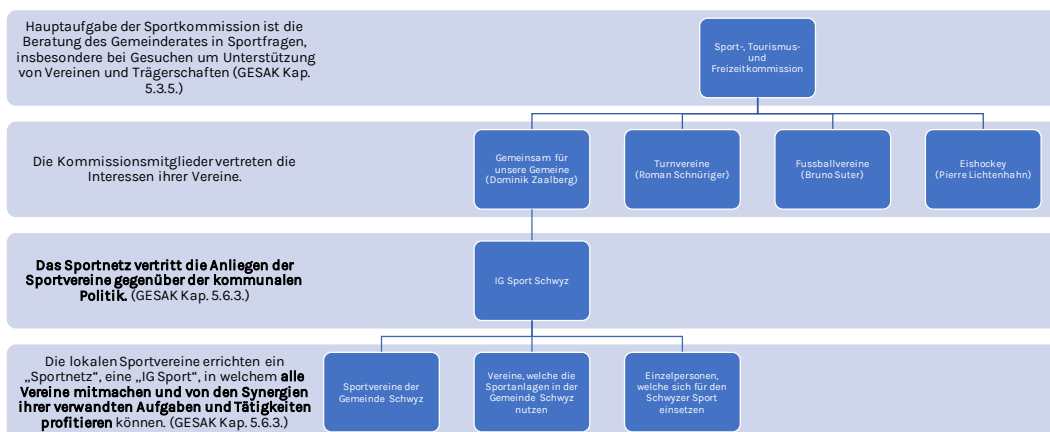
Hauptaufgabe der Sportkommission ist die Beratung des Gemeinderates in Sportfragen, insbesondere bei Gesuchen um Unterstützung von Vereinen und Trägerschaften (GESAK Kap. 5.3.5.)

Sport-, Tourismus- und Freizeitkommission

Die Kommissionsmitglieder vertreten die Interessen ihrer Vereine.

Gemeinsam für unsere Gemeine (Dominik Zaalberg)

Turnvereine (Roman Schnüriger)

Fussballvereine (Bruno Suter)

Eishockey (Pierre Lichtenhahn)

**Das Sportnetz vertritt die Anliegen der Sportvereine gegenüber der kommunalen Politik.** (GESAK Kap. 5.6.3.)

IG Sport Schwyz

Die lokalen Sportvereine errichten ein „Sportnetz", eine „IG Sport", in welchem **alle Vereine mitmachen und von den Synergien ihrer verwandten Aufgaben und Tätigkeiten profitieren** können. (GESAK Kap. 5.6.3.)

Sportvereine der Gemeinde Schwyz

Vereine, welche die Sportanlagen in der Gemeinde Schwyz nutzen

Einzelpersonen, welche sich für den Schwyzer Sport einsetzen